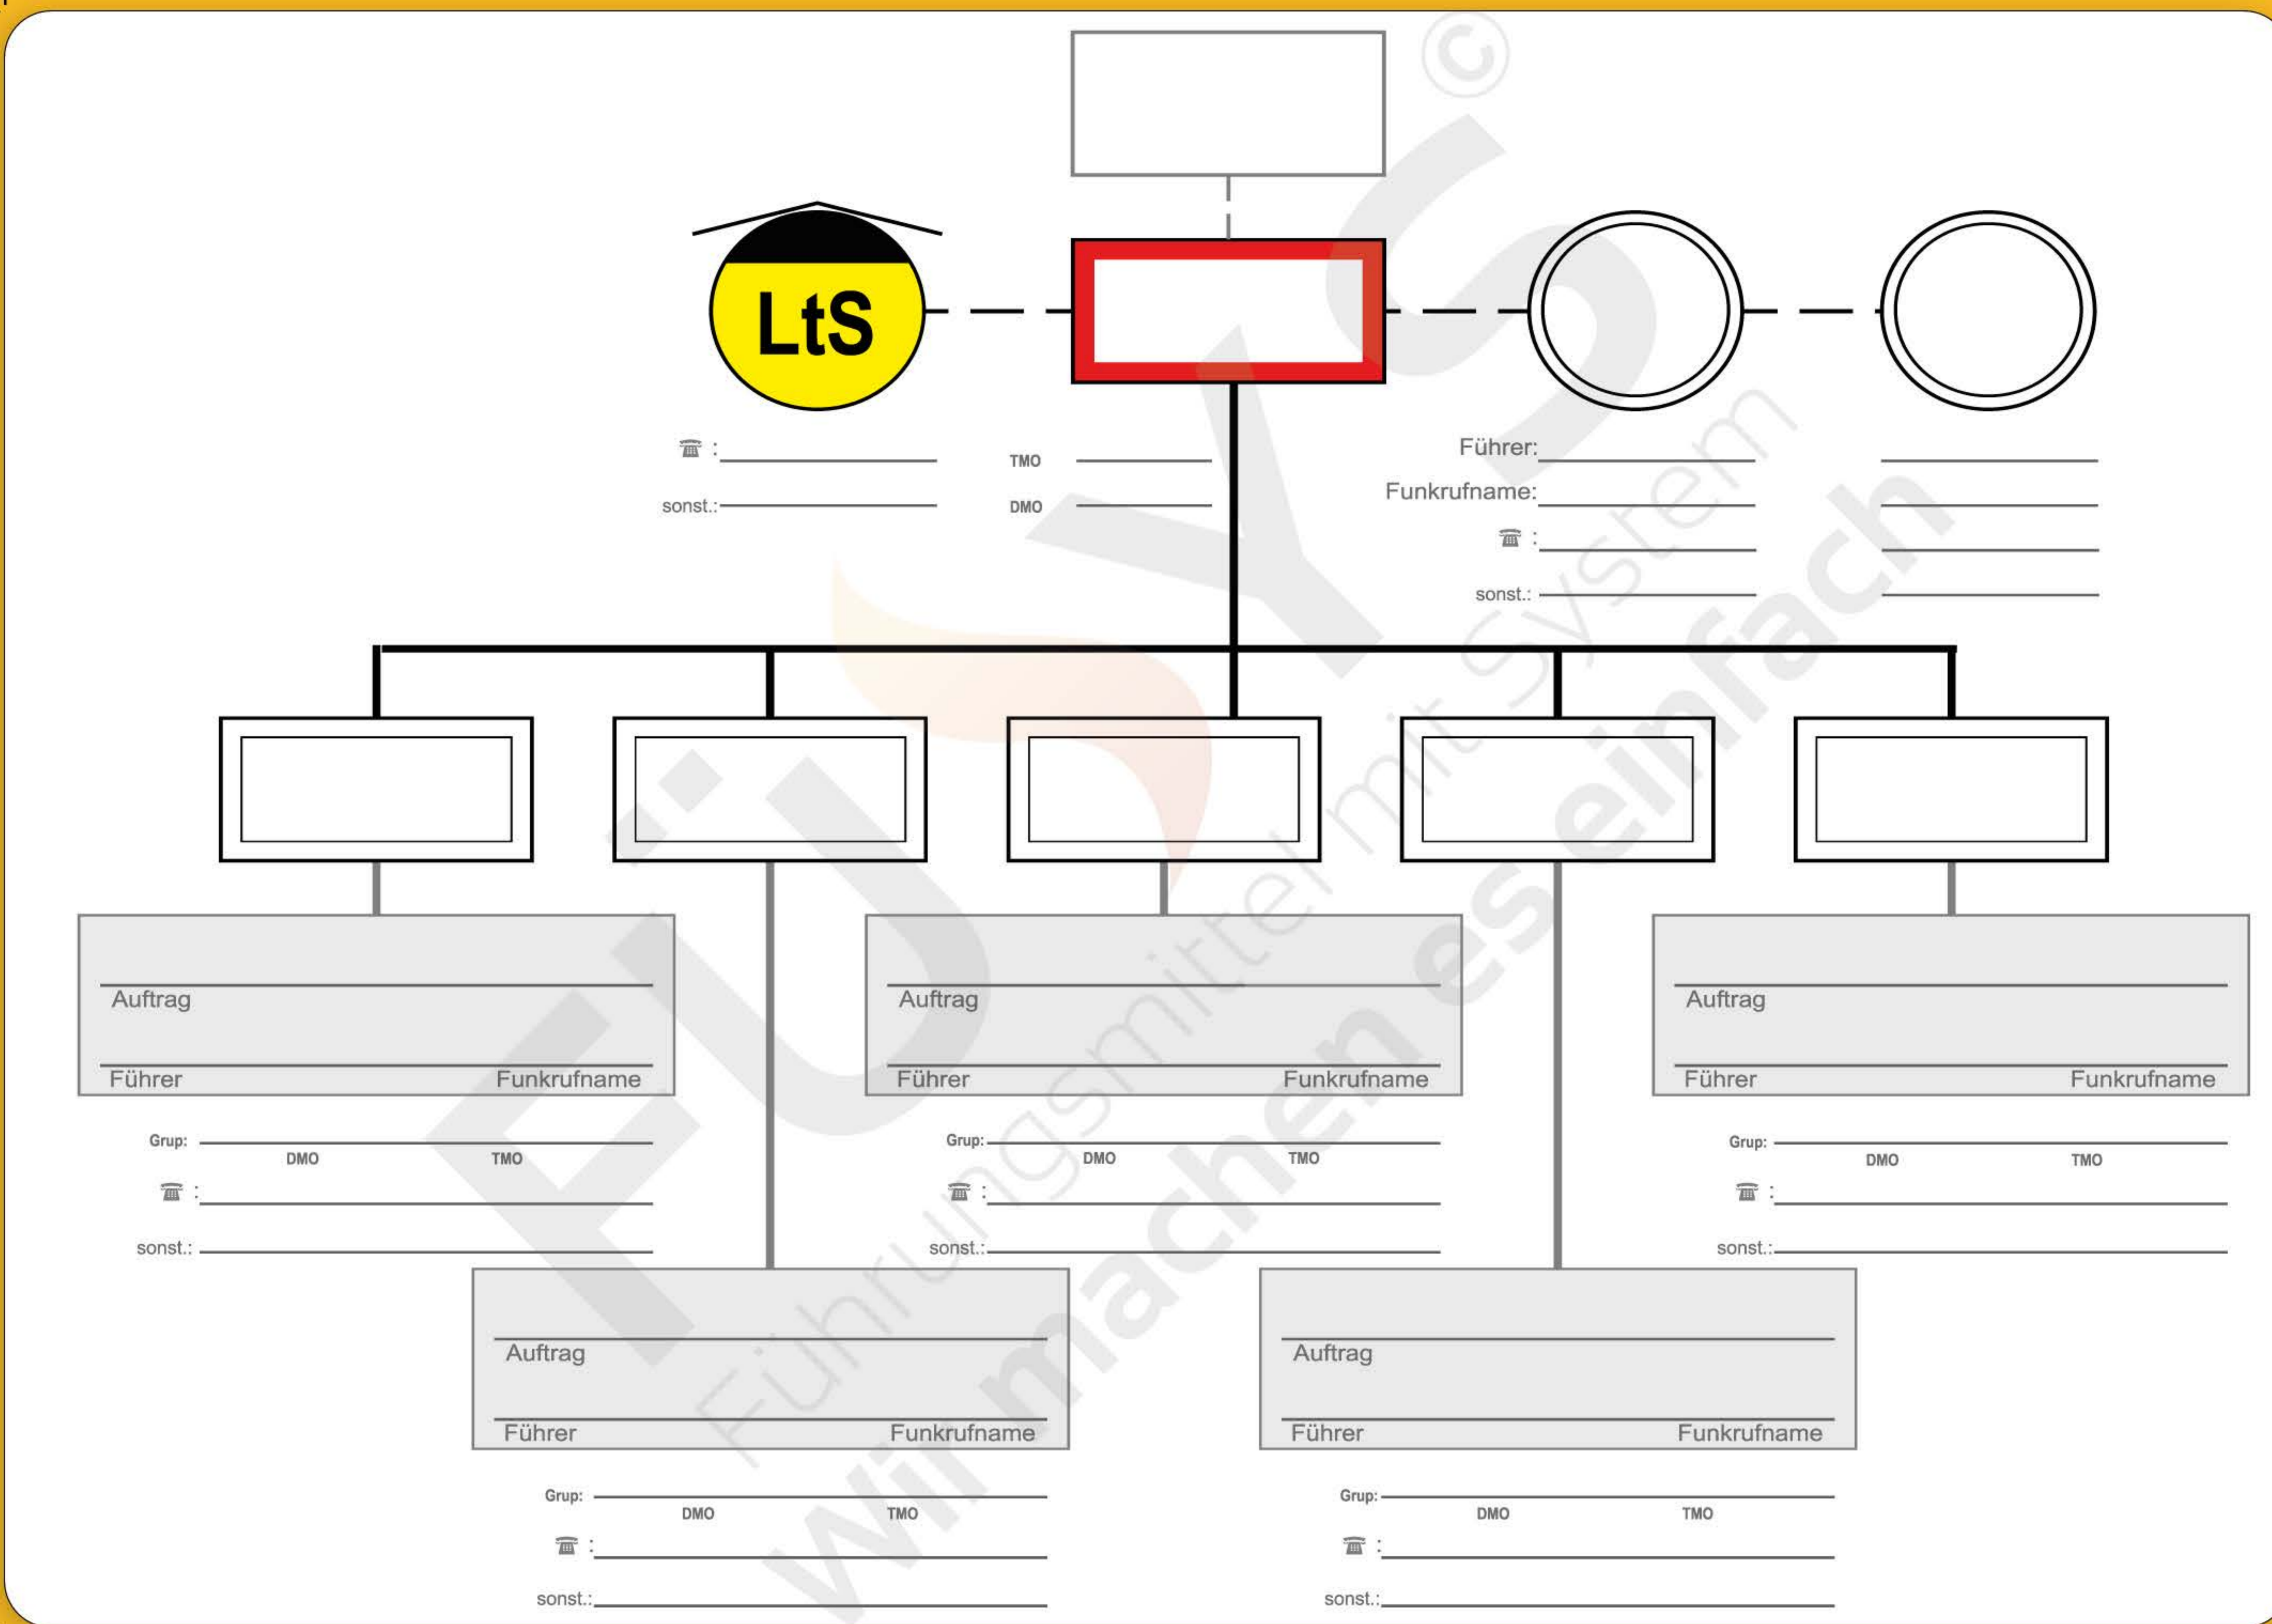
LtS

☎ :

sonst.:

TMO

DMO

Führer:

Funkrufname:

☎ :

sonst.:

Auftrag

Führer Funkrufname

Grup:

DMO TMO

☎ :

sonst.:

Auftrag

Führer Funkrufname

Grup:

DMO TMO

☎ :

sonst.:

Auftrag

Führer Funkrufname

Grup:

DMO TMO

☎ :

sonst.:

Auftrag

Führer Funkrufname

Grup:

DMO TMO

☎ :

sonst.:

Auftrag

Führer Funkrufname

Grup:

DMO TMO

☎ :

sonst.:

©

FüS

Führungsmittel mit System

Wir machen es einfach